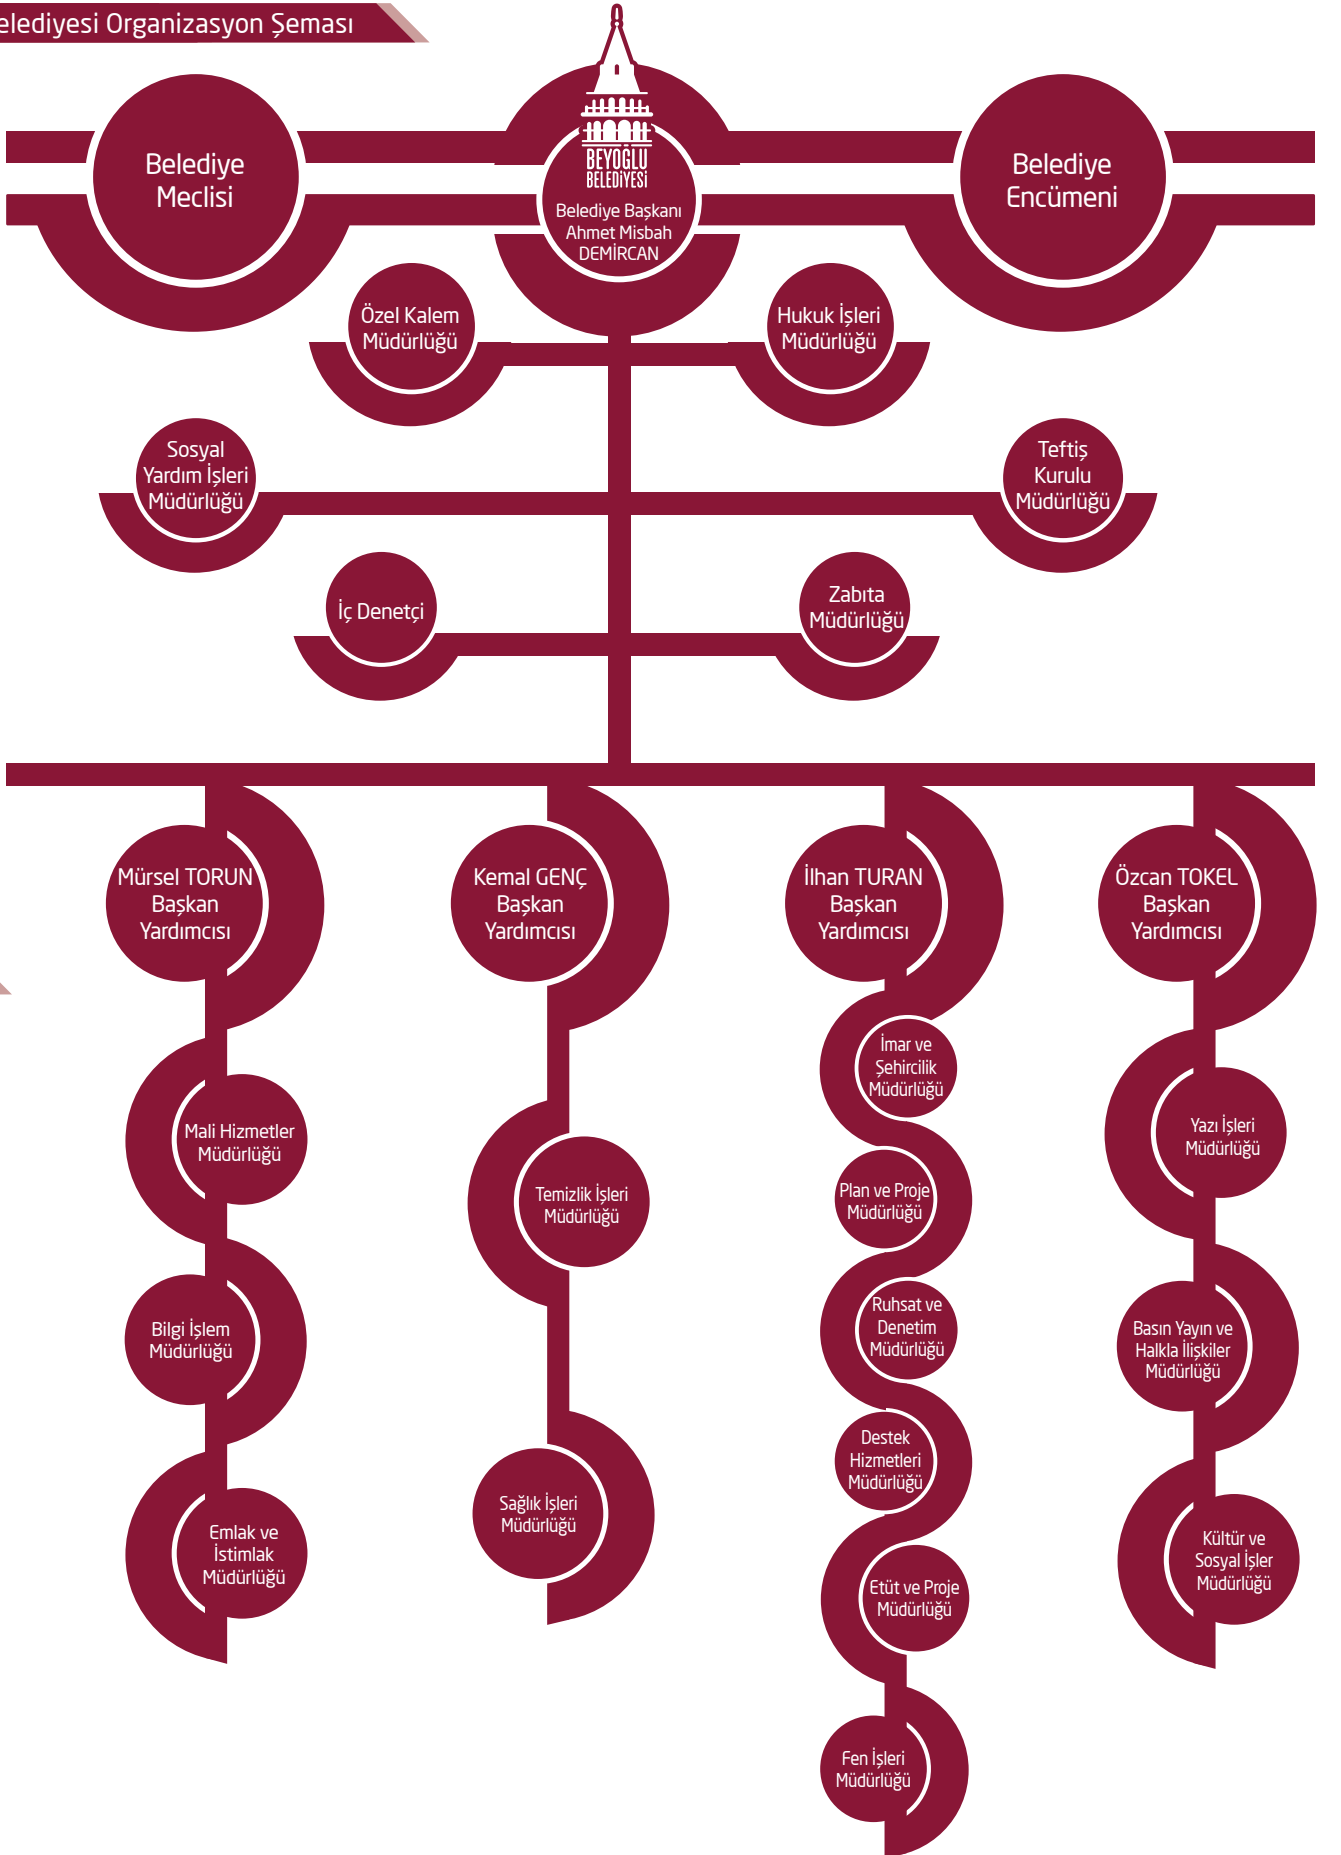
elediyesi Organizasyon Şeması

Belediye Meclisi

BEYOĞLU BELEDİYESİ
Belediye Başkanı Ahmet Misbah DEMİRCAN

Belediye Encümeni

Özel Kalem Müdürlüğü

Hukuk İşleri Müdürlüğü

Sosyal Yardım İşleri Müdürlüğü

Teftiş Kurulu Müdürlüğü

İç Denetçi

Zabıta Müdürlüğü

Mürsel TORUN Başkan Yardımcısı

Mali Hizmetler Müdürlüğü

Bilgi İşlem Müdürlüğü

Emlak ve İstimlak Müdürlüğü

Kemal GENÇ Başkan Yardımcısı

Temizlik İşleri Müdürlüğü

Sağlık İşleri Müdürlüğü

İlhan TURAN Başkan Yardımcısı

İmar ve Şehircilik Müdürlüğü

Plan ve Proje Müdürlüğü

Ruhsat ve Denetim Müdürlüğü

Destek Hizmetleri Müdürlüğü

Etüt ve Proje Müdürlüğü

Fen İşleri Müdürlüğü

Özcan TOKEL Başkan Yardımcısı

Yazı İşleri Müdürlüğü

Basın Yayın ve Halkla İlişkiler Müdürlüğü

Kültür ve Sosyal İşler Müdürlüğü